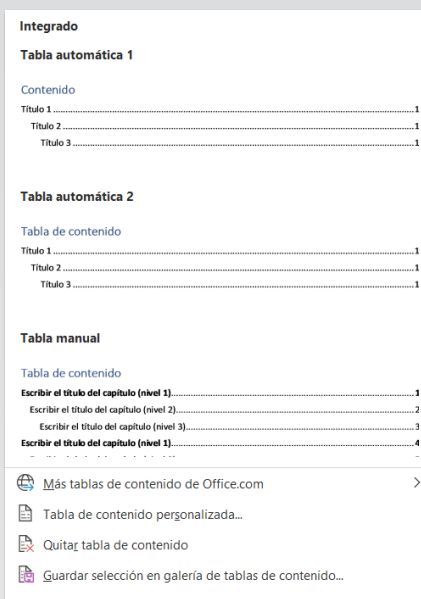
Integrado

Tabla automática 1

Contenido

Título 1 ........................................................................................................ 1

Título 2 ........................................................................................................ 1

Título 3 ........................................................................................................ 1

Tabla automática 2

Tabla de contenido

Título 1 ........................................................................................................ 1

Título 2 ........................................................................................................ 1

Título 3 ........................................................................................................ 1

Tabla manual

Tabla de contenido

Escribir el título del capítulo (nivel 1)........................................................................ 1

Escribir el título del capítulo (nivel 2)........................................................................ 2

Escribir el título del capítulo (nivel 3)........................................................................ 3

Escribir el título del capítulo (nivel 1)........................................................................ 4

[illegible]

Más tablas de contenido de Office.com

Tabla de contenido personalizada...

Quitar tabla de contenido

Guardar selección en galería de tablas de contenido...